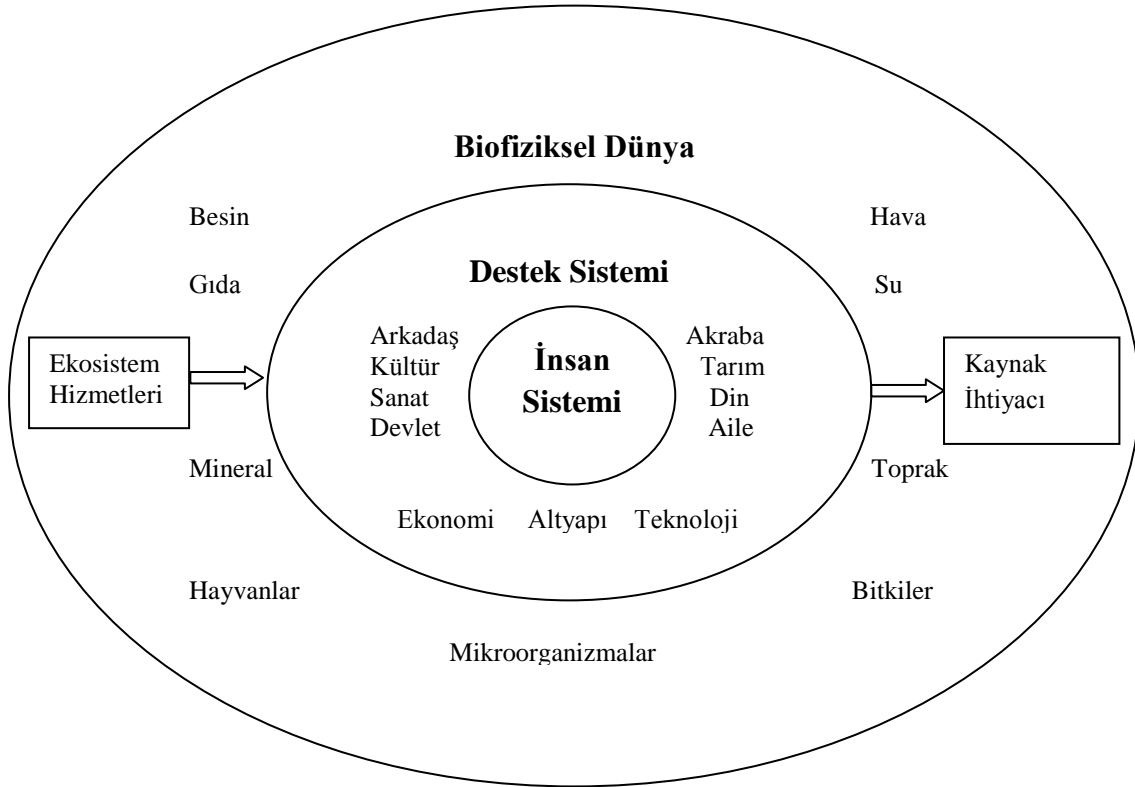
Biofiziksel Dünya

Besin

Hava

Destek Sistemi

Gıda

Su

Arkadaş
Kültür
Sanat
Devlet

İnsan Sistemi

Akraba
Tarım
Din
Aile

Ekosistem Hizmetleri

Kaynak İhtiyacı

Mineral

Toprak

Ekonomi Altyapı Teknoloji

Hayvanlar

Bitkiler

Mikroorganizmalar